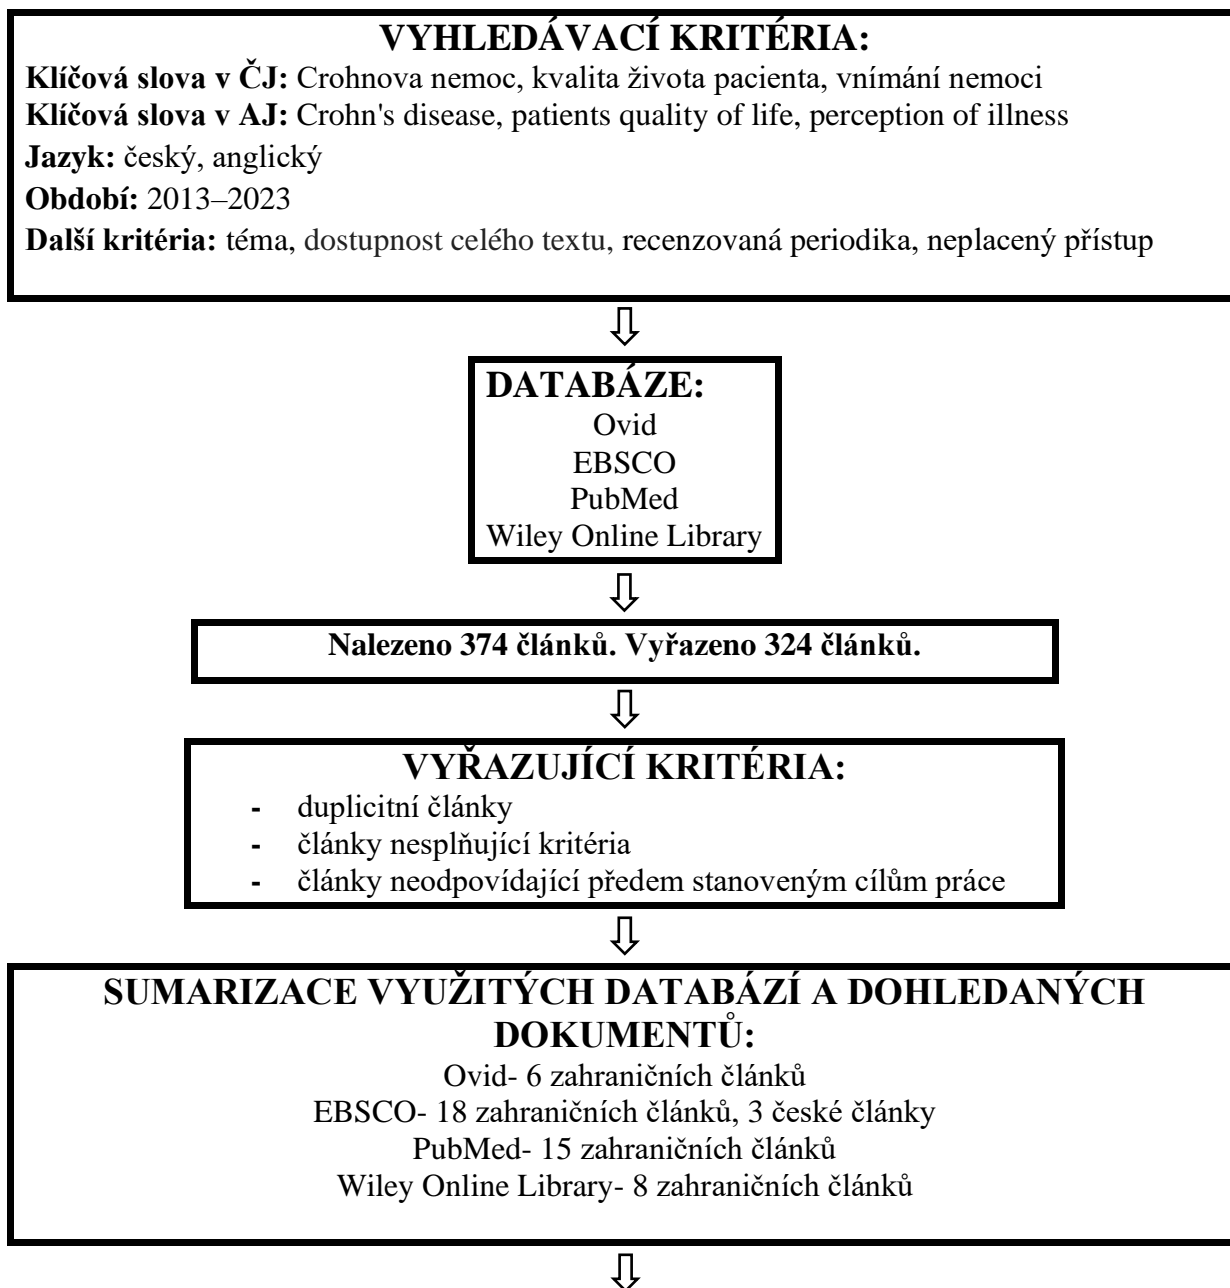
VYHLEDÁVACÍ KRITÉRIA:

**Klíčová slova v ČJ:** Crohnova nemoc, kvalita života pacienta, vnímání nemoci

**Klíčová slova v AJ:** Crohn's disease, patients quality of life, perception of illness

**Jazyk:** český, anglický

**Období:** 2013–2023

**Další kritéria:** téma, dostupnost celého textu, recenzovaná periodika, neplacený přístup

DATABÁZE:
Ovid
EBSCO
PubMed
Wiley Online Library

Nalezeno 374 článků. Vyřazeno 324 článků.

VYŘAZUJÍCÍ KRITÉRIA:
- duplicitní články
- články nesplňující kritéria
- články neodpovídající předem stanoveným cílům práce

SUMARIZACE VYUŽITÝCH DATABÁZÍ A DOHLEDANÝCH DOKUMENTŮ:
Ovid- 6 zahraničních článků
EBSCO- 18 zahraničních článků, 3 české články
PubMed- 15 zahraničních článků
Wiley Online Library- 8 zahraničních článků